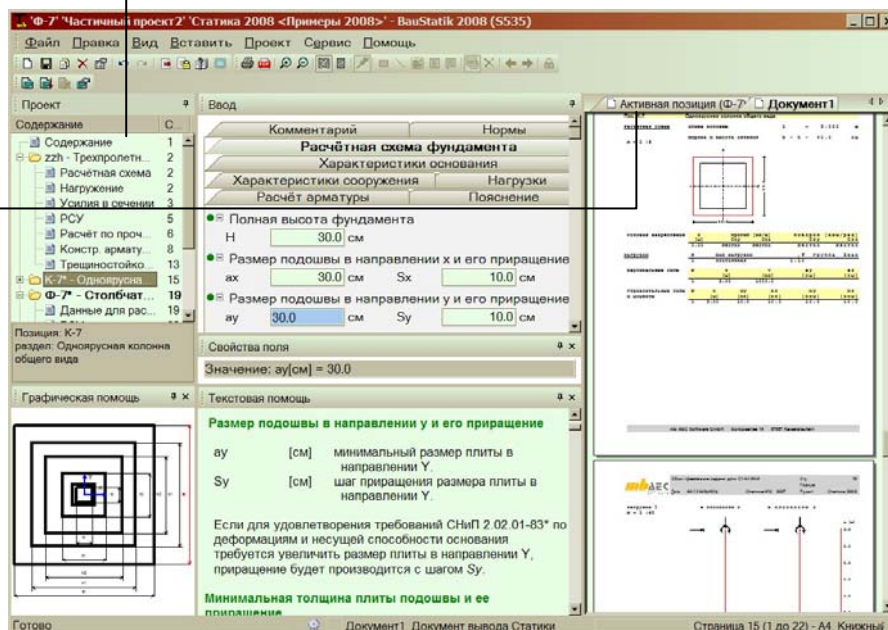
'Ф-7' 'Частичный проект2' 'Статика 2008 <Примеры 2008>' - BauStatik 2008 (S535)

Файл Правка Вид Вставить Проект Сервис Помощь

Проект

Содержание | С...
Содержание 1
zzh - Трехпролетн... 2
Расчётная схема 2
Нагружение 2
Усилия в сечении 3
РСУ 5
Расчёт по проч... 6
Констр. армату... 8
Трещиностойко... 13
К-7* - Одноярусна... 15
Ф-7* - Столбчат... 19
Данные для рас... 19

Позиция: К-7
раздел: Одноярусная колонна общего вида

Ввод

Комментарий | Нормы
Расчётная схема фундамента
Характеристики основания
Характеристики сооружения | Нагрузки
Расчёт арматуры | Пояснение

Полная высота фундамента
H 30.0 см
Размер подошвы в направлении x и его приращение
ax 30.0 см Sx 10.0 см
Размер подошвы в направлении y и его приращение
ay 30.0 см Sy 10.0 см

Свойства поля
Значение: ay[см] = 30.0

Графическая помощь

Текстовая помощь

Размер подошвы в направлении y и его приращение

ay [см] минимальный размер плиты в направлении Y.
Sy [см] шаг приращения размера плиты в направлении Y.

Если для удовлетворения требований СНиП 2.02.01-83* по деформациям и несущей способности основания требуется увеличить размер плиты в направлении Y, приращение будет производится с шагом Sy.

Минимальная толщина плиты подошвы и ее приращение

Активная позиция (Ф-7' Документ1

mbAEC

Готово | Документ1 Документ вывода Статики | Страница 15 (1 до 22) - А4 Книжный